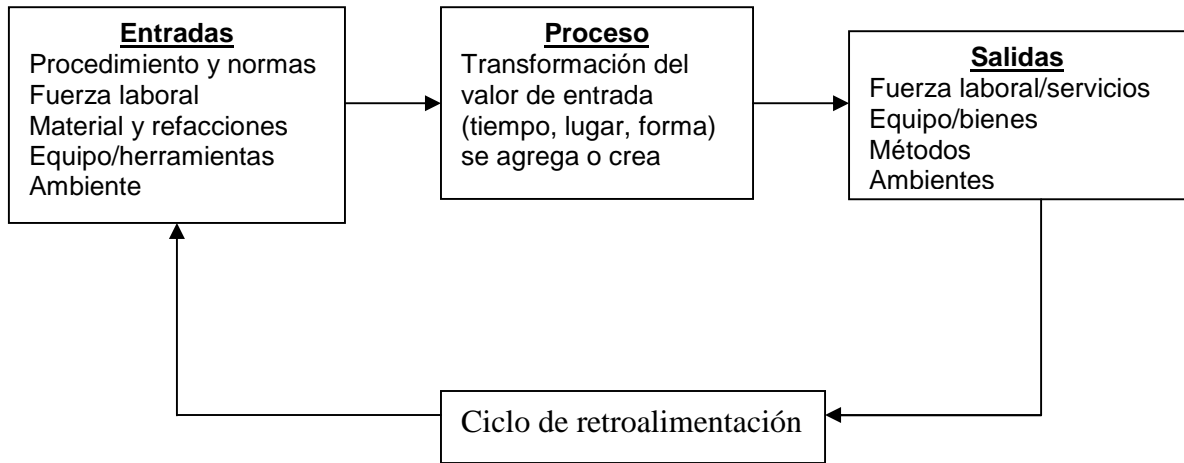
Entradas
Procedimiento y normas
Fuerza laboral
Material y refacciones
Equipo/herramientas
Ambiente

Proceso
Transformación del valor de entrada (tiempo, lugar, forma) se agrega o crea

Salidas
Fuerza laboral/servicios
Equipo/bienes
Métodos
Ambientes

Ciclo de retroalimentación